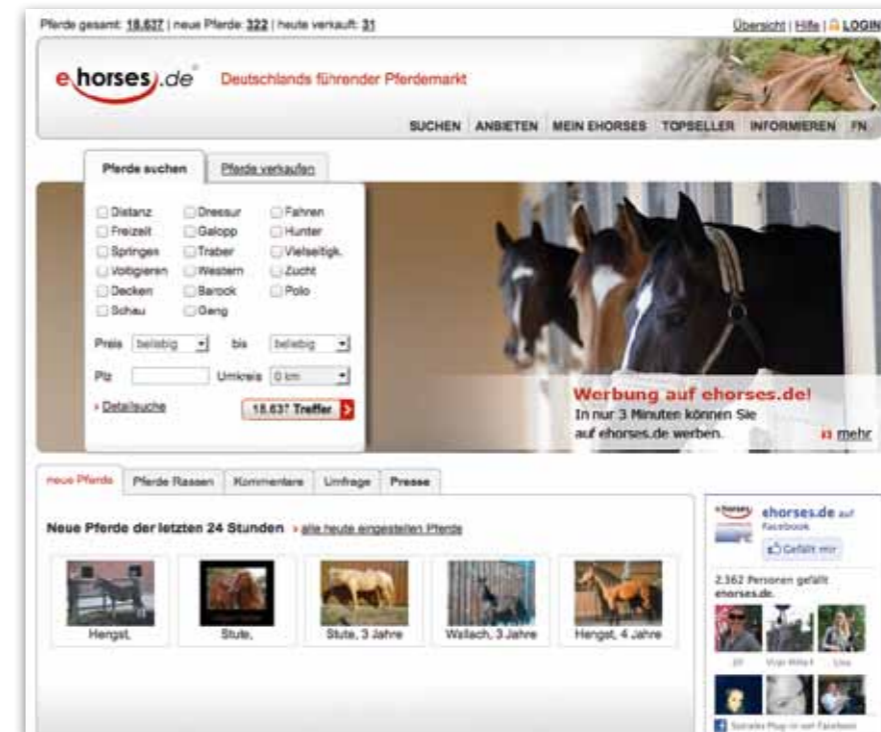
Pferde gesamt: 18.637 | neue Pferde: 322 | heute verkauft: 31

Übersicht | Hilfe | LOGIN

ehorses.de Deutschlands führender Pferdemarkt

SUCHEN ANBIETEN MEIN EHORSES TOPSELLER INFORMIEREN FN

Pferde suchen Pferde verkaufen

Distanz Dressur Fahren
Freizeit Galopp Hunter
Springen Traber Vielseitigk.
Voltigieren Western Zucht
Decken Barock Polo
Schau Gang

Preis beliebig bis beliebig

Plz Umkreis 0 km

› Detailsuche 18.637 Treffer

Werbung auf ehorses.de!
In nur 3 Minuten können Sie auf ehorses.de werben.
mehr

neue Pferde Pferde Rassen Kommentare Umfrage Presse

Neue Pferde der letzten 24 Stunden › alle heute eingestellten Pferde

Hengst, Stute, Stute, 3 Jahre Wallach, 3 Jahre Hengst, 4 Jahre

ehorses.de auf Facebook
Gefällt mir
2.362 Personen gefällt ehorses.de.
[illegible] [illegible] Lisa
Soziales Plug-in von Facebook